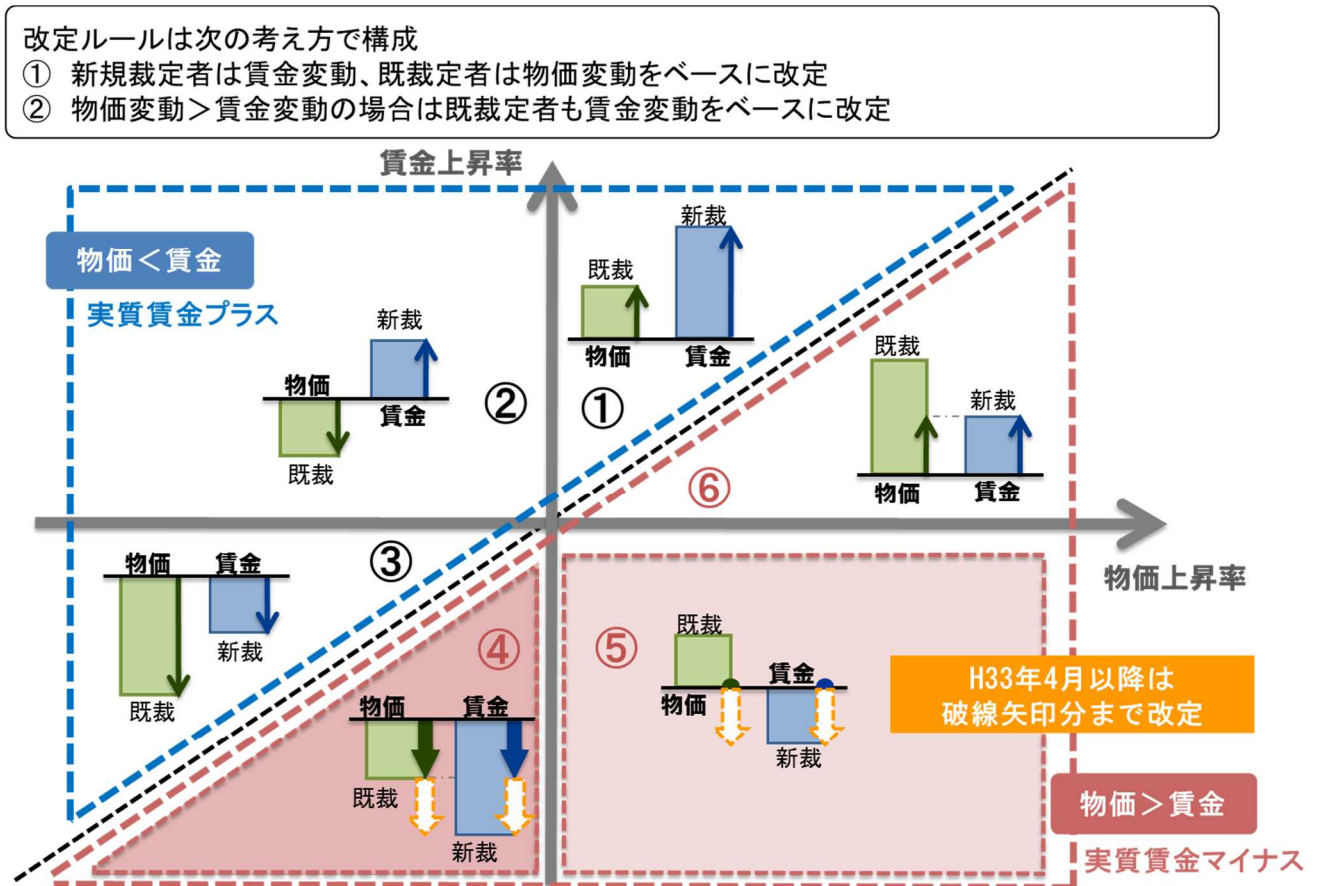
改定ルールは次の考え方で構成
① 新規裁定者は賃金変動、既裁定者は物価変動をベースに改定
② 物価変動＞賃金変動の場合は既裁定者も賃金変動をベースに改定

賃金上昇率

物価＜賃金
実質賃金プラス

新裁
物価
賃金
既裁

②

①

既裁
新裁
物価
賃金

既裁
新裁
物価
賃金

⑥

物価上昇率

物価
賃金
新裁
既裁

③

④

物価
賃金
既裁
新裁

⑤

既裁
賃金
物価
新裁

H33年4月以降は
破線矢印分まで改定

物価＞賃金
実質賃金マイナス